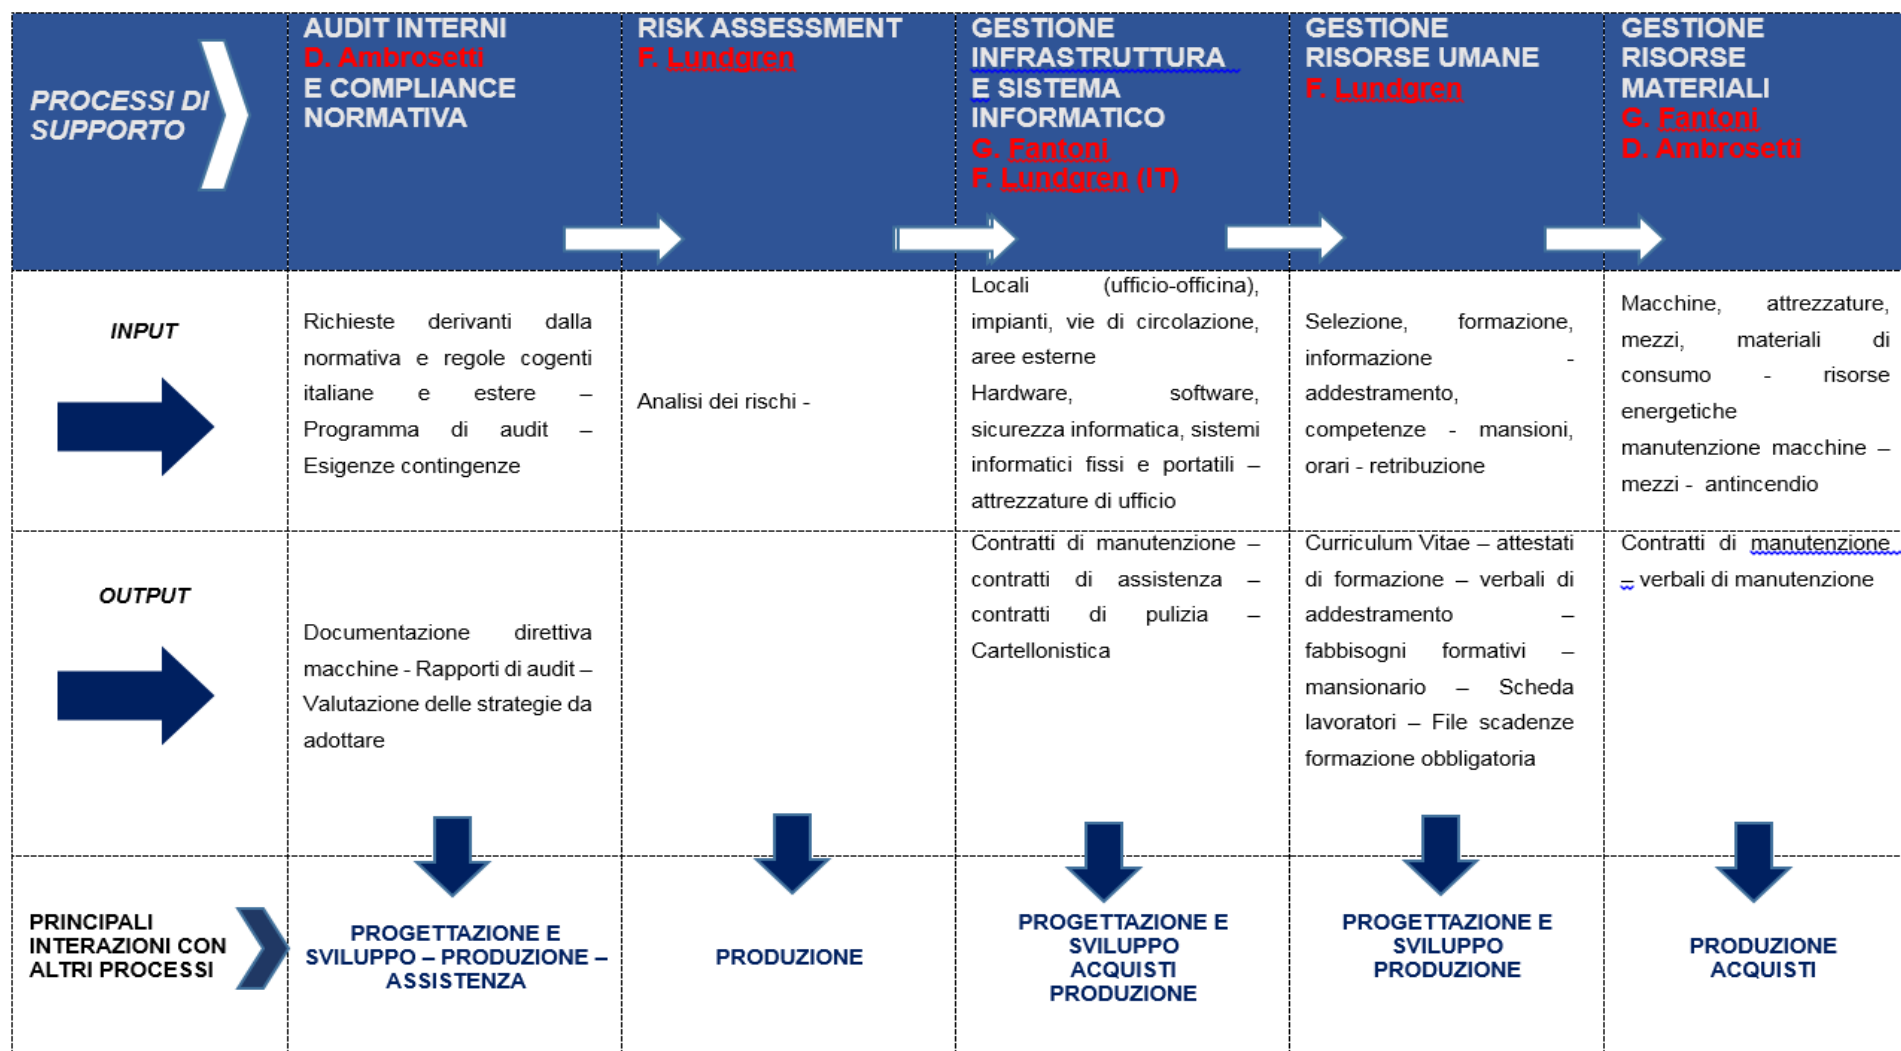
| PROCESSI DI SUPPORTO | AUDIT INTERNI D. Ambrosetti E COMPLIANCE NORMATIVA | RISK ASSESSMENT F. Lundgren | GESTIONE INFRASTRUTTURA E SISTEMA INFORMATICO G. Fantoni F. Lundgren (IT) | GESTIONE RISORSE UMANE F. Lundgren | GESTIONE RISORSE MATERIALI G. Fantoni D. Ambrosetti |
|---|---|---|---|---|---|
| INPUT | Richieste derivanti dalla normativa e regole cogenti italiane e estere – Programma di audit – Esigenze contingenze | Analisi dei rischi - | Locali (ufficio-officina), impianti, vie di circolazione, aree esterne Hardware, software, sicurezza informatica, sistemi informatici fissi e portatili – attrezzature di ufficio | Selezione, formazione, informazione - addestramento, competenze - mansioni, orari - retribuzione | Macchine, attrezzature, mezzi, materiali di consumo - risorse energetiche manutenzione macchine – mezzi - antincendio |
| OUTPUT | Documentazione direttiva macchine - Rapporti di audit – Valutazione delle strategie da adottare | | Contratti di manutenzione – contratti di assistenza – contratti di pulizia – Cartellonistica | Curriculum Vitae – attestati di formazione – verbali di addestramento – fabbisogni formativi – mansionario – Scheda lavoratori – File scadenze formazione obbligatoria | Contratti di manutenzione – verbali di manutenzione |
| PRINCIPALI INTERAZIONI CON ALTRI PROCESSI | PROGETTAZIONE E SVILUPPO – PRODUZIONE – ASSISTENZA | PRODUZIONE | PROGETTAZIONE E SVILUPPO ACQUISTI PRODUZIONE | PROGETTAZIONE E SVILUPPO PRODUZIONE | PRODUZIONE ACQUISTI |